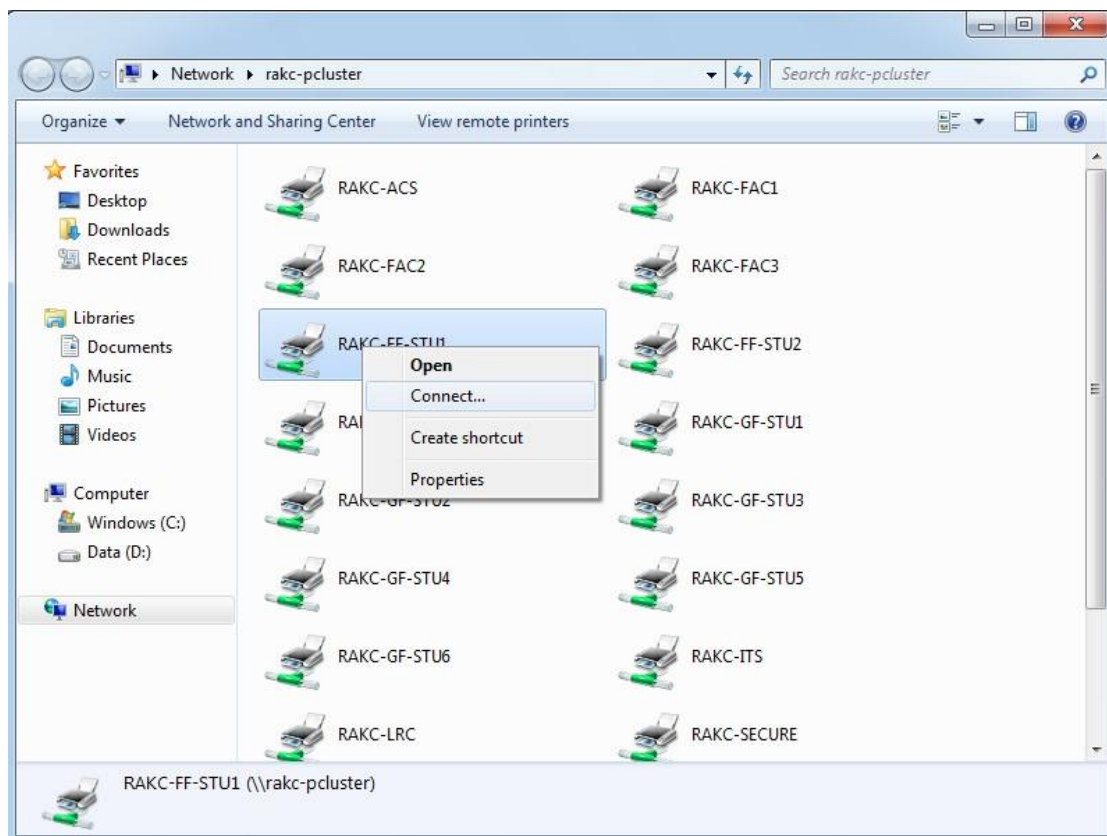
Network ▸ rakc-pcluster

Search rakc-pcluster

Organize ▾ Network and Sharing Center View remote printers

Favorites
Desktop
Downloads
Recent Places

Libraries
Documents
Music
Pictures
Videos

Computer
Windows (C:)
Data (D:)

Network

RAKC-ACS
RAKC-FAC1
RAKC-FAC2
RAKC-FAC3
RAKC-FF-STU1
RAKC-FF-STU2
RA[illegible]
RAKC-GF-STU1
RAKC-GF-STU2
RAKC-GF-STU3
RAKC-GF-STU4
RAKC-GF-STU5
RAKC-GF-STU6
RAKC-ITS
RAKC-LRC
RAKC-SECURE

Open
Connect...
Create shortcut
Properties

RAKC-FF-STU1 (\\rakc-pcluster)